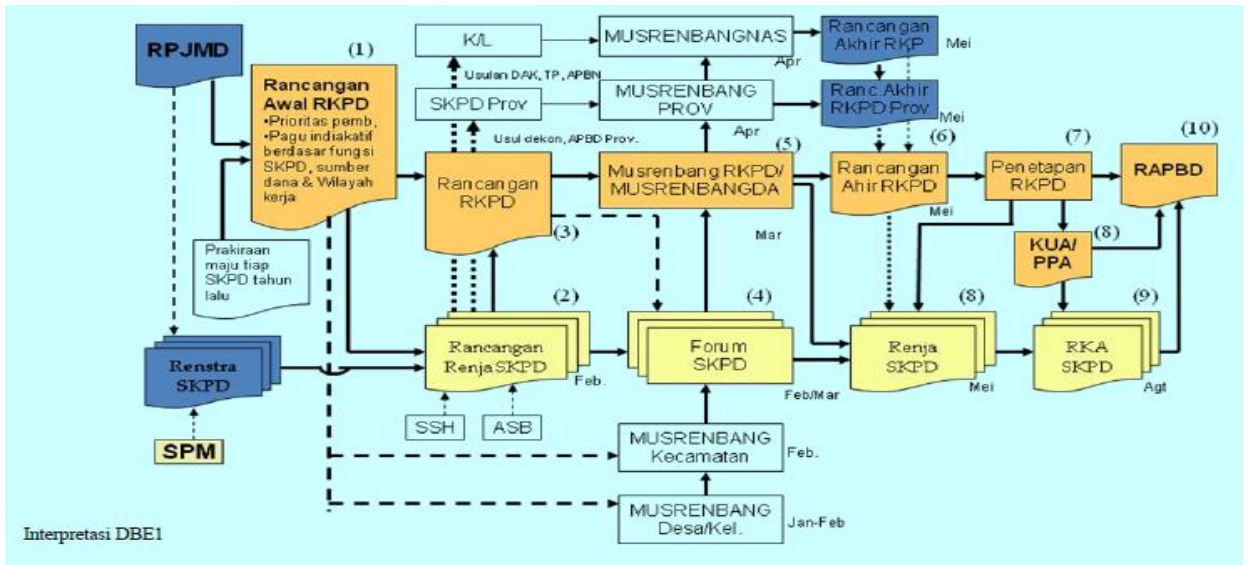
RPJMD

(1)

Rancangan Awal RKPD
•Prioritas pemb,
•Pagu indiakatif berdasar fungsi SKPD, sumber dana & Wilayah kerja

Prakiraan maju tiap SKPD tahun lalu

Renstra SKPD

SPM

K/L

Usulan DAK, TP, APBN

SKPD Prov

Usul dekon, APBD Prov.

Rancangan RKPD

(3)

(2)

Rancangan Renja SKPD

Feb.

SSH

ASB

MUSRENBANGNAS

Apr

MUSRENBANG PROV

Apr

(5)

Musrenbang RKPD/ MUSRENBANGDA

Mar

(4)

Forum SKPD

Feb/Mar

MUSRENBANG Kecamatan

Feb.

MUSRENBANG Desa/Kel.

Jan-Feb

Rancangan Akhir RKP

Mei

Ranc. Akhir RKPD Prov

Mei

(6)

Rancangan Ahir RKPD

Mei

(8)

Renja SKPD

Mei

(7)

Penetapan RKPD

KUA/ PPA

(8)

(10)

RAPBD

(9)

RKA SKPD

Agt

Interpretasi DBE1